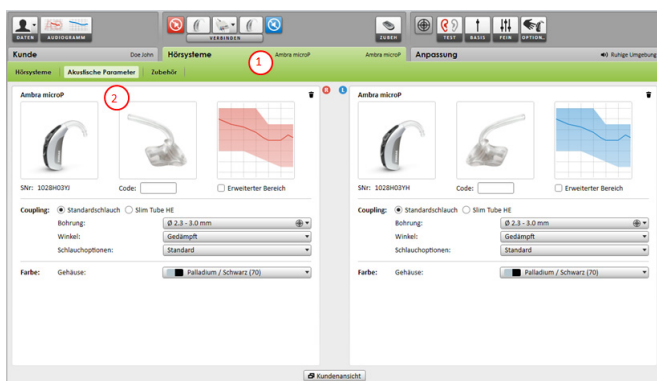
DATEN AUDIOGRAMM

VERBINDEN

ZUBEH

TEST BASIS FEIN OPTION.

Kunde Doe John Hörsysteme Ambra microP Ambra microP Anpassung Ruhige Umgebung

1

Hörsysteme Akustische Parameter Zubehör

2

Ambra microP

R L

SN#: 1028H03YI Code: Erweiterter Bereich

Coupling: Standardschlauch Slim Tube HE

Bohrung: Ø 2.3 - 3.0 mm

Winkel: Gedämpft

Schlauchoptionen: Standard

Farbe: Gehäuse: Palladium / Schwarz (70)

Ambra microP

SN#: 1028H03YH Code: Erweiterter Bereich

Coupling: Standardschlauch Slim Tube HE

Bohrung: Ø 2.3 - 3.0 mm

Winkel: Gedämpft

Schlauchoptionen: Standard

Farbe: Gehäuse: Palladium / Schwarz (70)

Kundenansicht